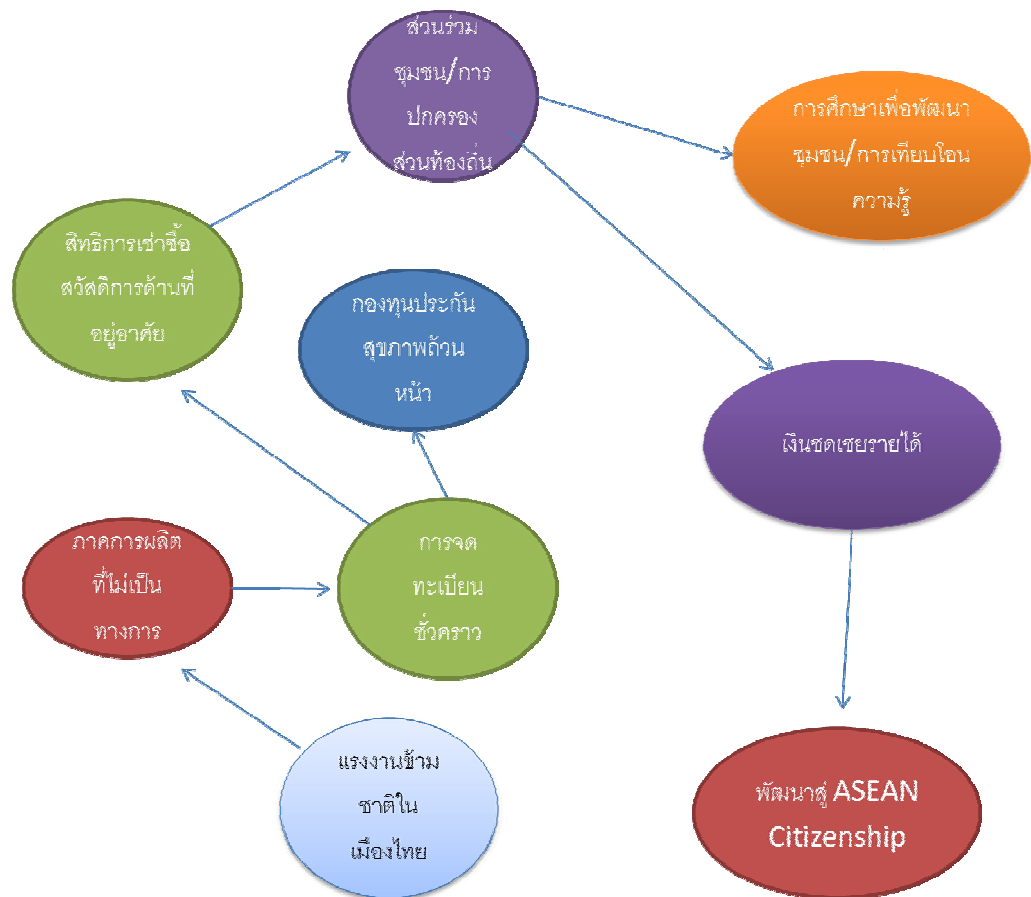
ส่วนร่วม ชุมชน/การ ปกครอง ส่วนท้องถิ่น

การศึกษาเพื่อพัฒนา ชุมชน/การเทียบโอน ความรู้

สิทธิการเช่าซื้อ สวัสดิการด้านที่ อยู่อาศัย

กองทุนประกัน สุขภาพถ้วน หน้า

เงินชดเชยรายได้

ภาคการผลิต ที่ไม่เป็น ทางการ

การจด ทะเบียน ชั่วคราว

แรงงานข้าม ชาติใน เมืองไทย

พัฒนาสู่ ASEAN Citizenship